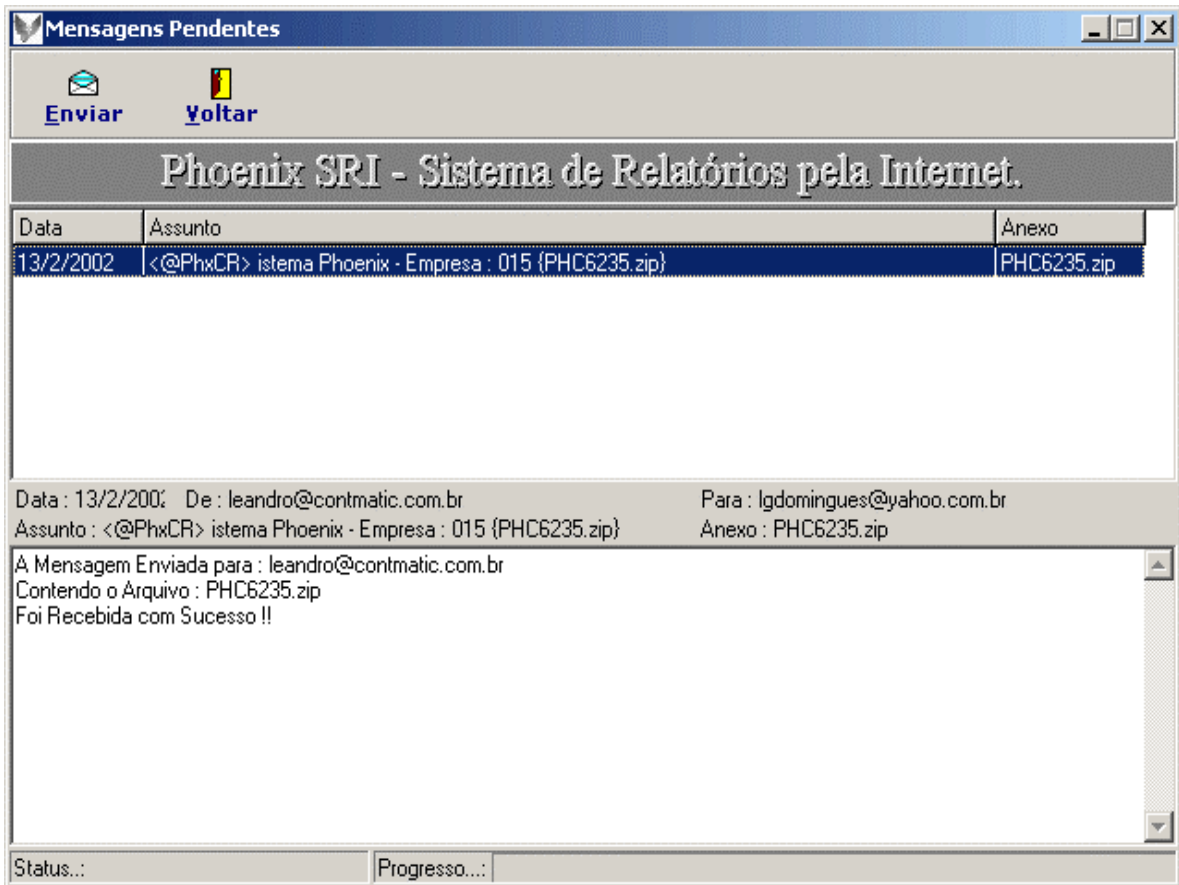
Mensagens Pendentes

Enviar Voltar

Phoenix SRI - Sistema de Relatórios pela Internet.

| Data | Assunto | Anexo |
|---|---|---|
| 13/2/2002 | <@PhxCR> istema Phoenix - Empresa : 015 {PHC6235.zip} | PHC6235.zip |

Data : 13/2/200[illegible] De : leandro@contmatic.com.br Para : lgdomingues@yahoo.com.br
Assunto : <@PhxCR> istema Phoenix - Empresa : 015 {PHC6235.zip} Anexo : PHC6235.zip

A Mensagem Enviada para : leandro@contmatic.com.br
Contendo o Arquivo : PHC6235.zip
Foi Recebida com Sucesso !!

Status..: Progresso...: